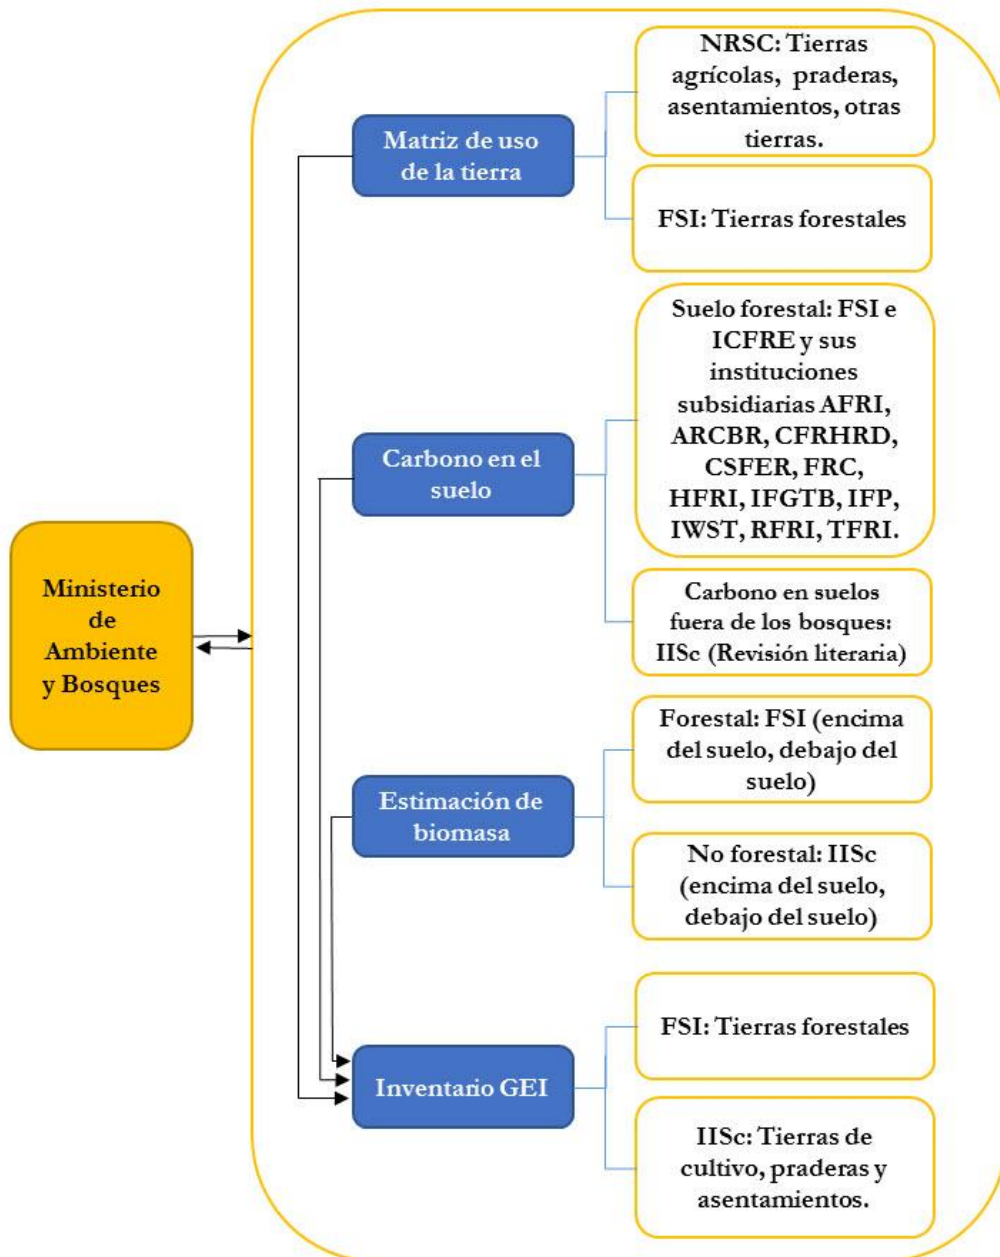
Ministerio de Ambiente y Bosques

Matriz de uso de la tierra

NRSC: Tierras agrícolas, praderas, asentamientos, otras tierras.

FSI: Tierras forestales

Carbono en el suelo

Suelo forestal: FSI e ICFRE y sus instituciones subsidiarias AFRI, ARCBR, CFRHRD, CSFER, FRC, HFRI, IFGTB, IFP, IWST, RFRI, TFRI.

Carbono en suelos fuera de los bosques: IISc (Revisión literaria)

Estimación de biomasa

Forestal: FSI (encima del suelo, debajo del suelo)

No forestal: IISc (encima del suelo, debajo del suelo)

Inventario GEI

FSI: Tierras forestales

IISc: Tierras de cultivo, praderas y asentamientos.